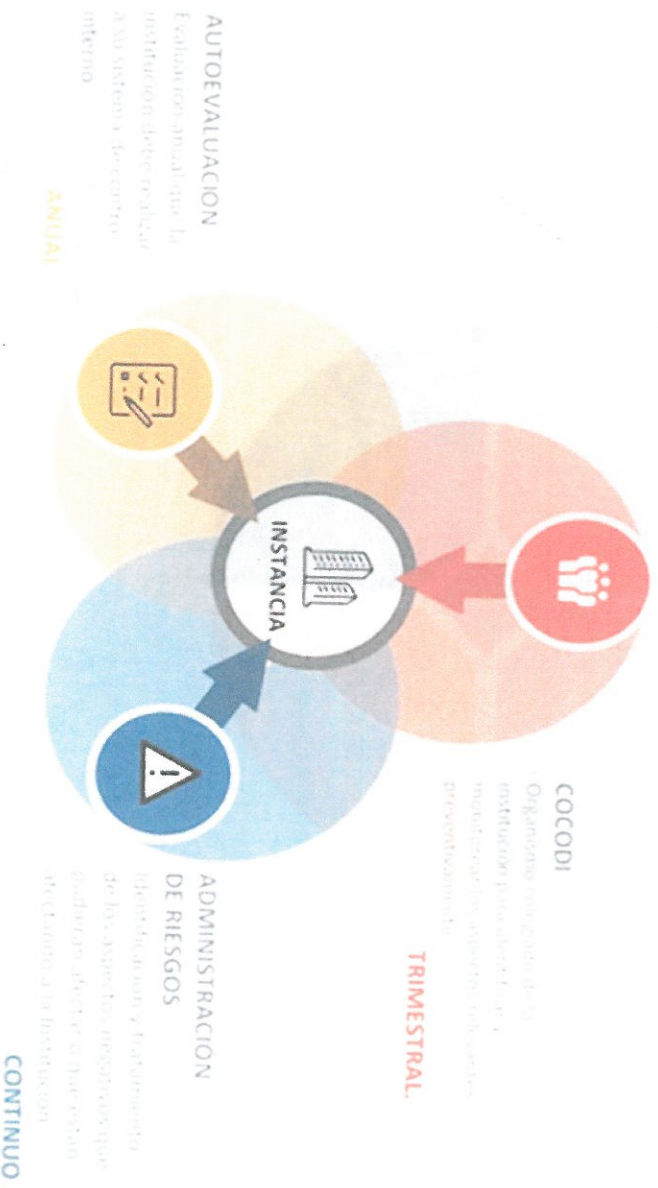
AUTOEVALUACION
Evaluación anual que la institución debe realizar a su sistema de control interno

ANUAL

INSTANCIA

COCODI
Organismo colegiado de la institución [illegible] monitoreo de los aspectos relevantes preventivamente

TRIMESTRAL

ADMINISTRACION DE RIESGOS
Identificación y tratamiento de los aspectos negativos que pudieran afectar o que están afectando a la institución

CONTINUO